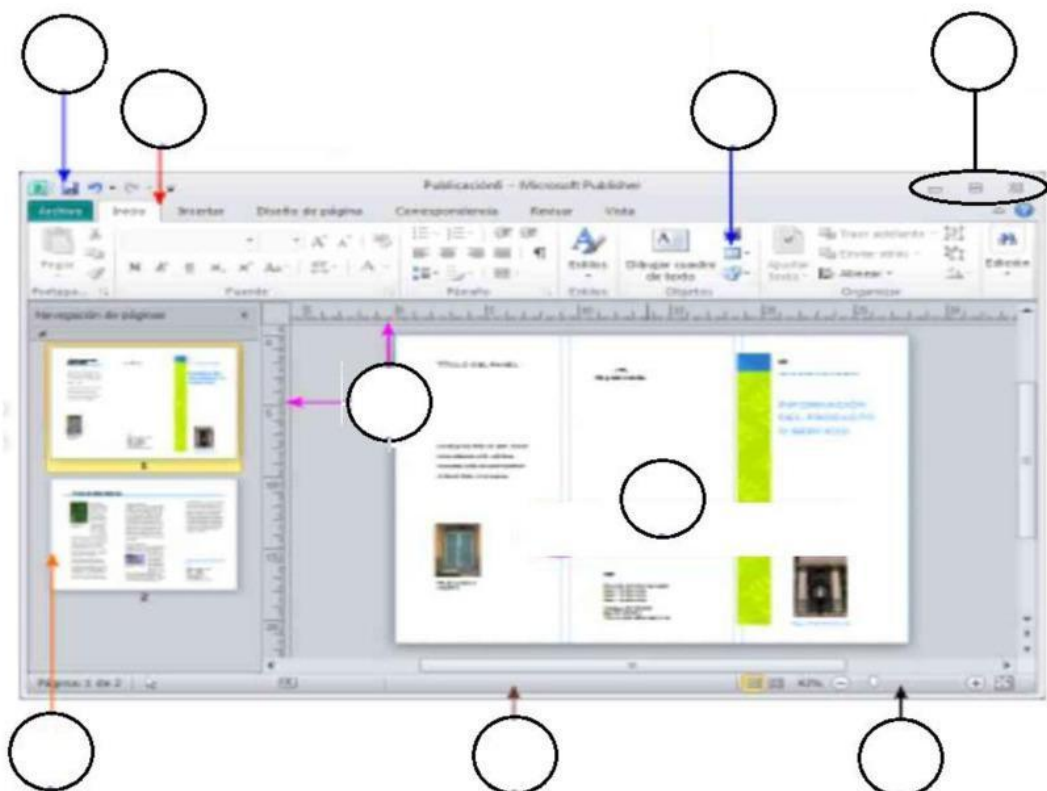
Publicación6 - Microsoft Publisher

Archivo
Inicio
Insertar
Diseño de página
Correspondencia
Revisar
Vista

Pegar
Portapa...
Fuente
Párrafo
Estilos
Estilos
Dibujar cuadro de texto
Objetos
Ajustar texto
Traer adelante
Enviar atrás
Alinear
Organizar
Edición

Navegación de páginas
1
2

TÍTULO DEL PANEL
INFORMACIÓN DEL PRODUCTO O SERVICIO

Página: 1 de 2
42%